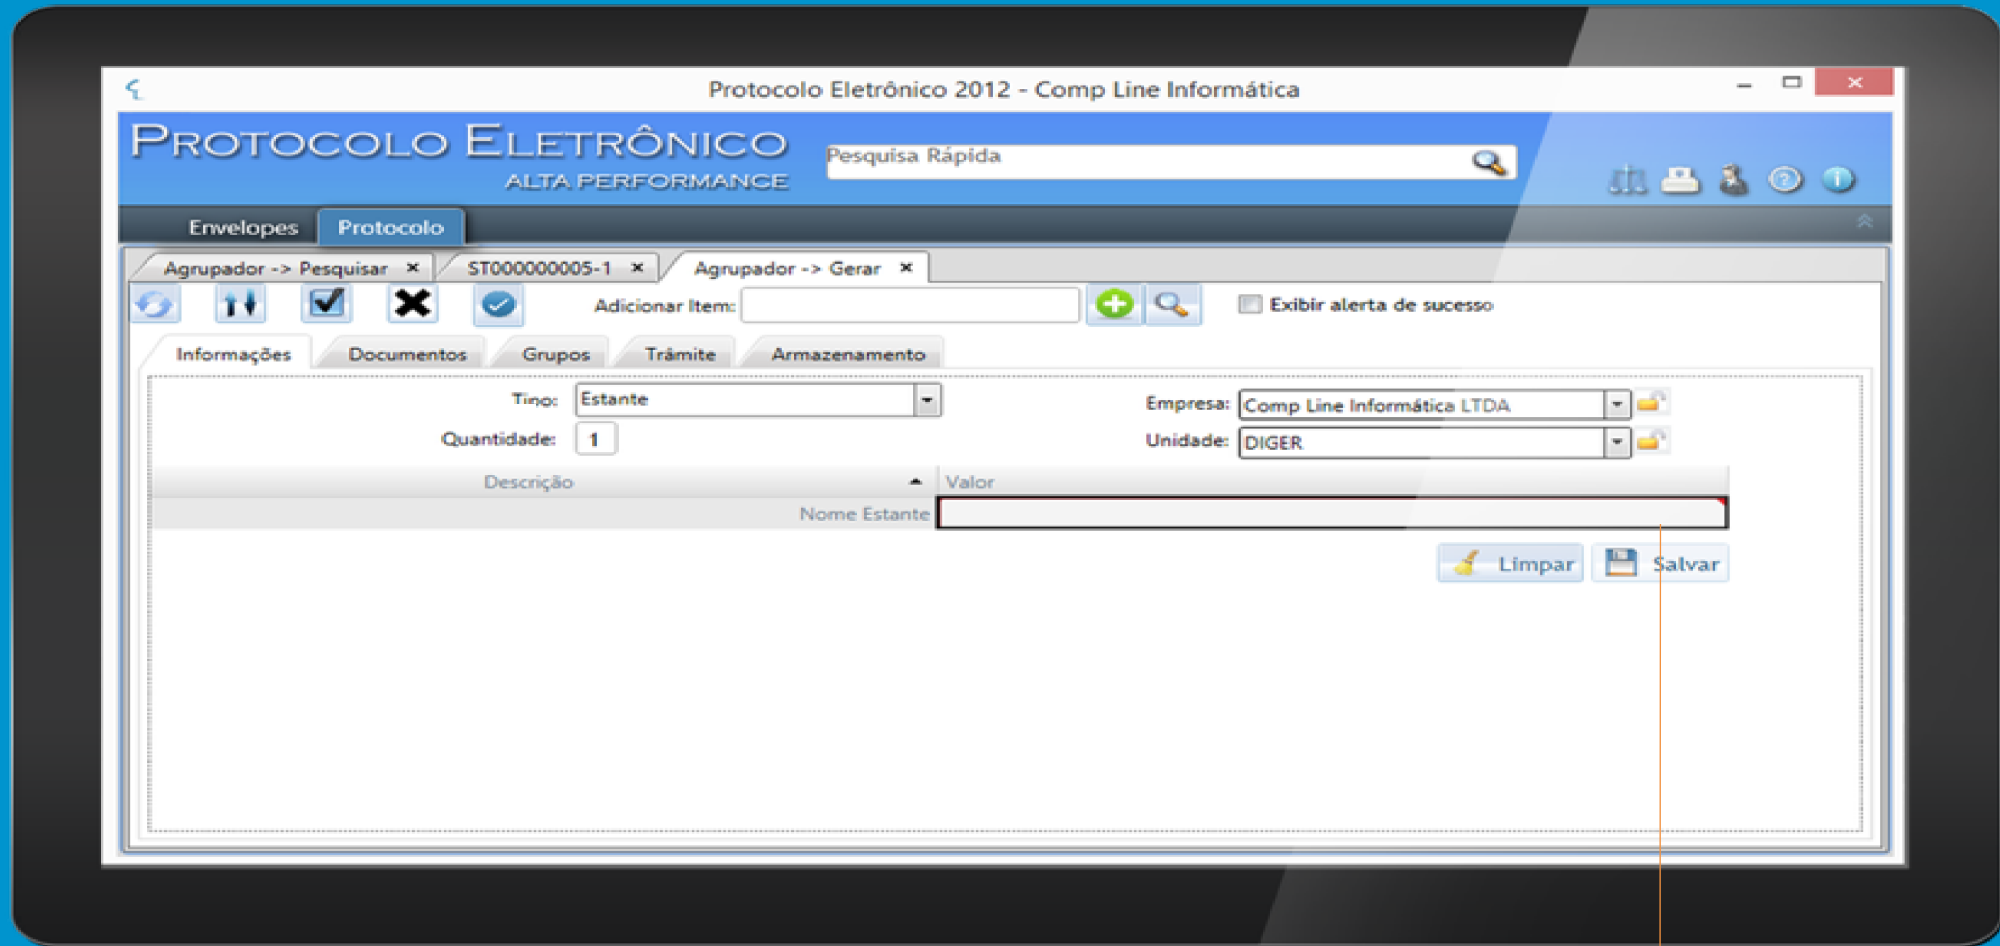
Protocolo Eletrônico 2012 - Comp Line Informática

PROTOCOLO ELETRÔNICO
ALTA PERFORMANCE

Pesquisa Rápida

Envelopes | Protocolo

Agrupador -> Pesquisar × | ST000000005-1 × | Agrupador -> Gerar ×

Adicionar Item:

Exibir alerta de sucesso

Informações | Documentos | Grupos | Trâmite | Armazenamento

Tipo: Estante

Empresa: Comp Line Informática LTDA

Quantidade: 1

Unidade: DIGER

| Descrição | Valor |
|---|---|
| Nome Estante | |

Limpar | Salvar